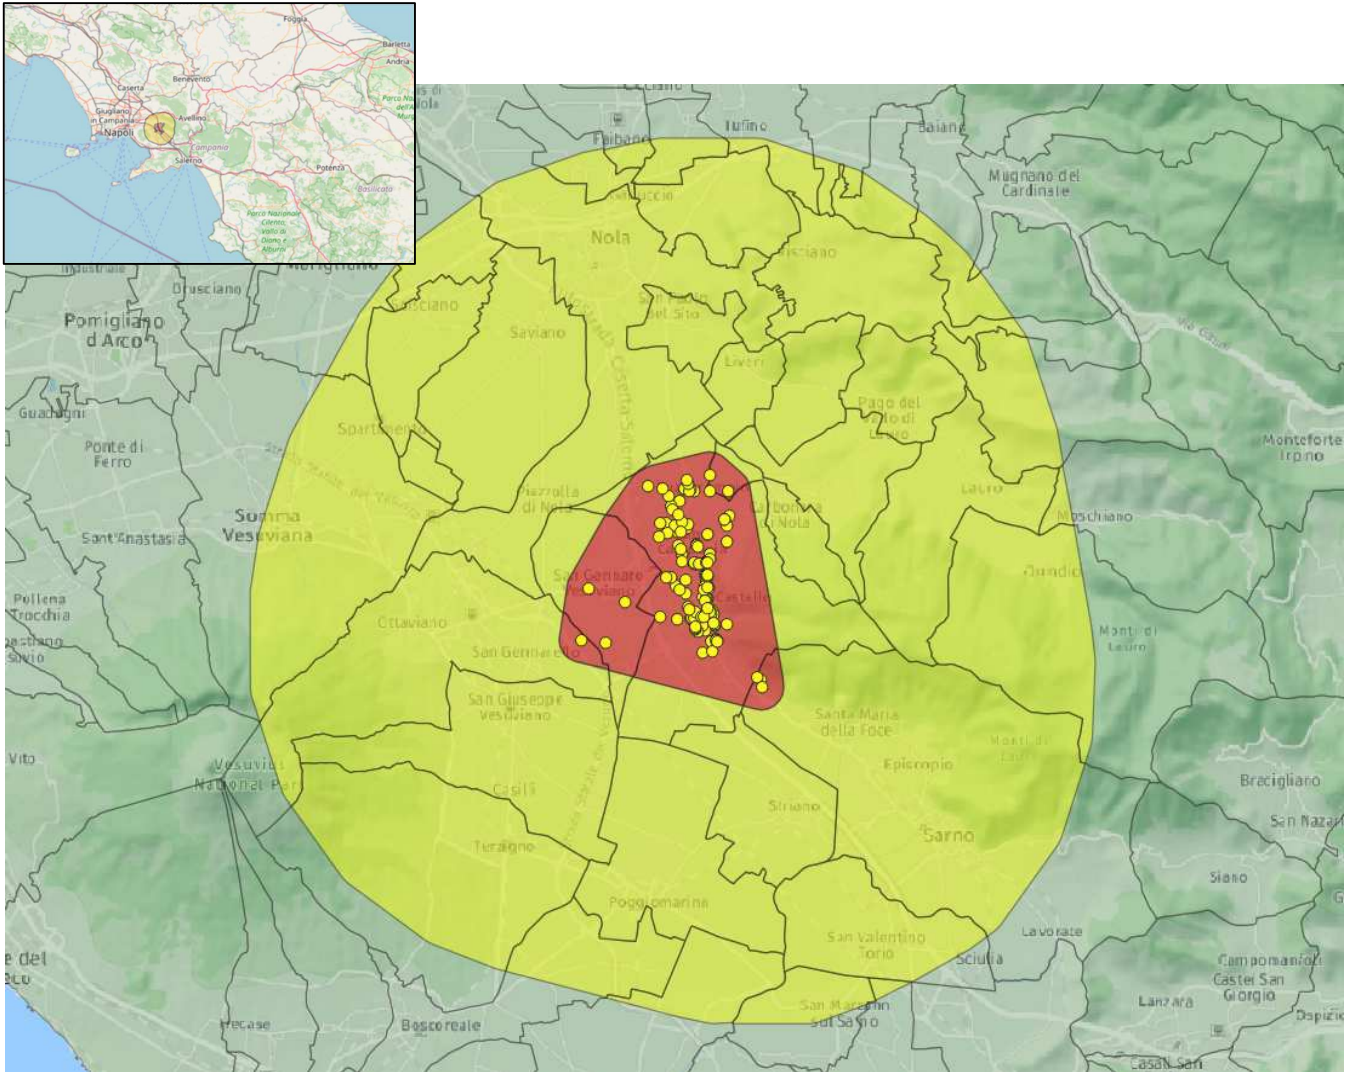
Foggia
Barletta
Andria
Benevento
Caserta
Giugliano in Campania
Napoli
Avellino
Campania
Salerno
Potenza
Basilicata
Parco Nazionale Cilento, Vallo di Diano e Alburni

Tufino
Baiano
Faibano
Mugnano del Cardinale
Nola
Saviano
Sciano
Pomigliano d'Arco
Brusciano
Industriale
Guadagni
Ponte di Ferro
Sant'Anastasia
Somma Vesuviana
Pollena Trocchia
Sperone
Scisciano
Liveri
San Paolo Bel Sito
Pago del Vallo di Lauro
Montefòrte Irpino
Lauro
Moschiano
Quindici
Monti di Lauro
Piazzolla di Nola
Carbonara di Nola
San Gennaro Vesuviano
Castello
Ottaviano
San Giuseppe Vesuviano
Vesuvius National Park
Vito
Santa Maria della Foce
Episcopio
Bracigliano
San Nazaro
Casilì
Striano
Sarno
Terzigno
Siano
Poggiomarina
San Valentino Torio
Lavorate
Sciulla
Campomanico
Castel San Giorgio
Lanzara
Boscoreale
San Marzano sul Sarno
Casal San
Dispizio
Trecase
e del